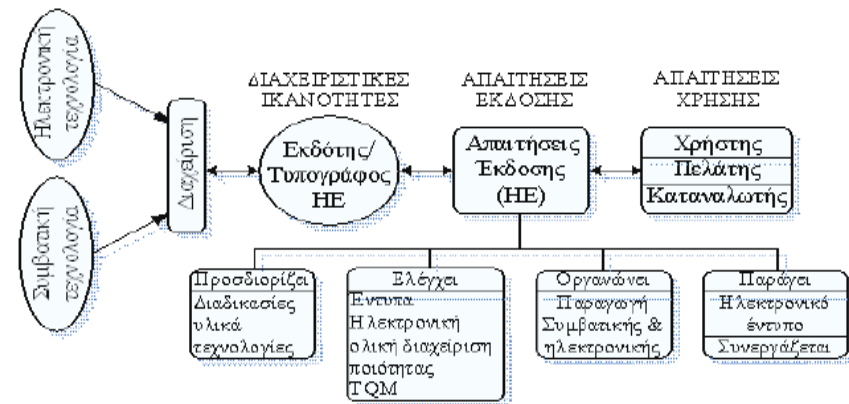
Ηλεκτρονική τεχνολογία

Συμβατική τεχνολογία

Διαχείριση

ΔΙΑΧΕΙΡΙΣΤΙΚΕΣ ΙΚΑΝΟΤΗΤΕΣ

Εκδότης/ Τυπογράφος ΗΕ

ΑΠΑΙΤΗΣΕΙΣ ΕΚΔΟΣΗΣ

Απαιτήσεις Έκδοσης (ΗΕ)

ΑΠΑΙΤΗΣΕΙΣ ΧΡΗΣΗΣ

Χρήστης
Πελάτης
Καταναλωτής

Προσδιορίζει
Διαδικασίες υλικά τεχνολογίες

Ελέγχει
Έντυπα
Ηλεκτρονική ολική διαχείριση ποιότητας TQM

Οργανώνει
Παραγωγή Συμβατικής & ηλεκτρονικής

Παράγει
Ηλεκτρονικό έντυπο
Συνεργάζεται